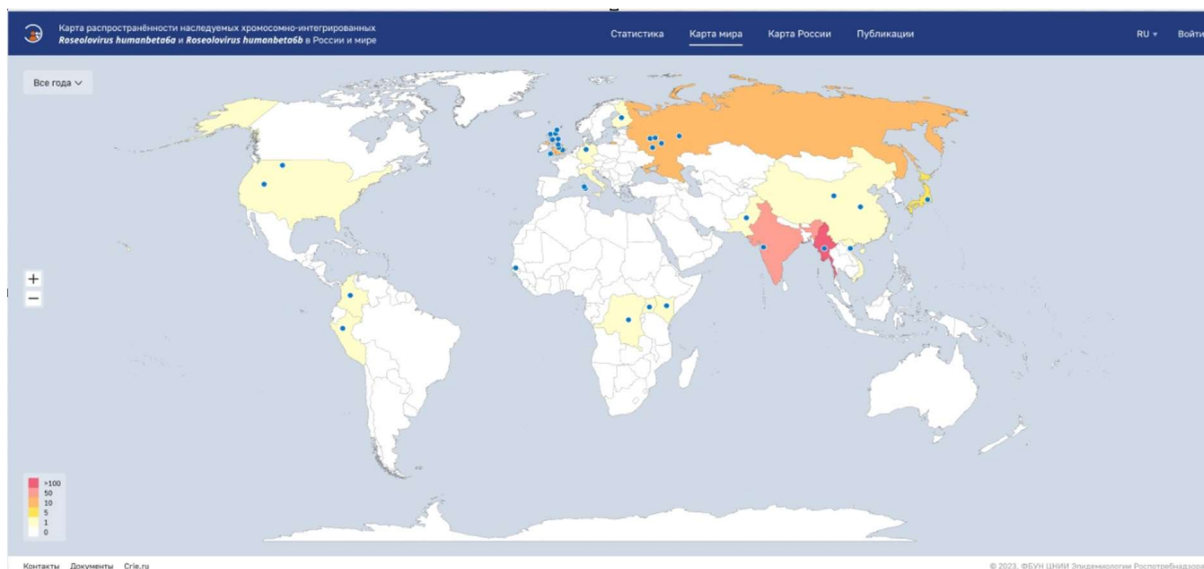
Карта распространённости наследуемых хромосомно-интегрированных *Roseolovirus humanbeta6a* и *Roseolovirus humanbeta6b* в России и мире

Статистика Карта мира Карта России Публикации

RU ▾ Войти

Все года

+
−

>100
50
10
5
1
0

Контакты Документы Crie.ru

© 2023, ФБУН ЦНИИ Эпидемиологии Роспотребнадзор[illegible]